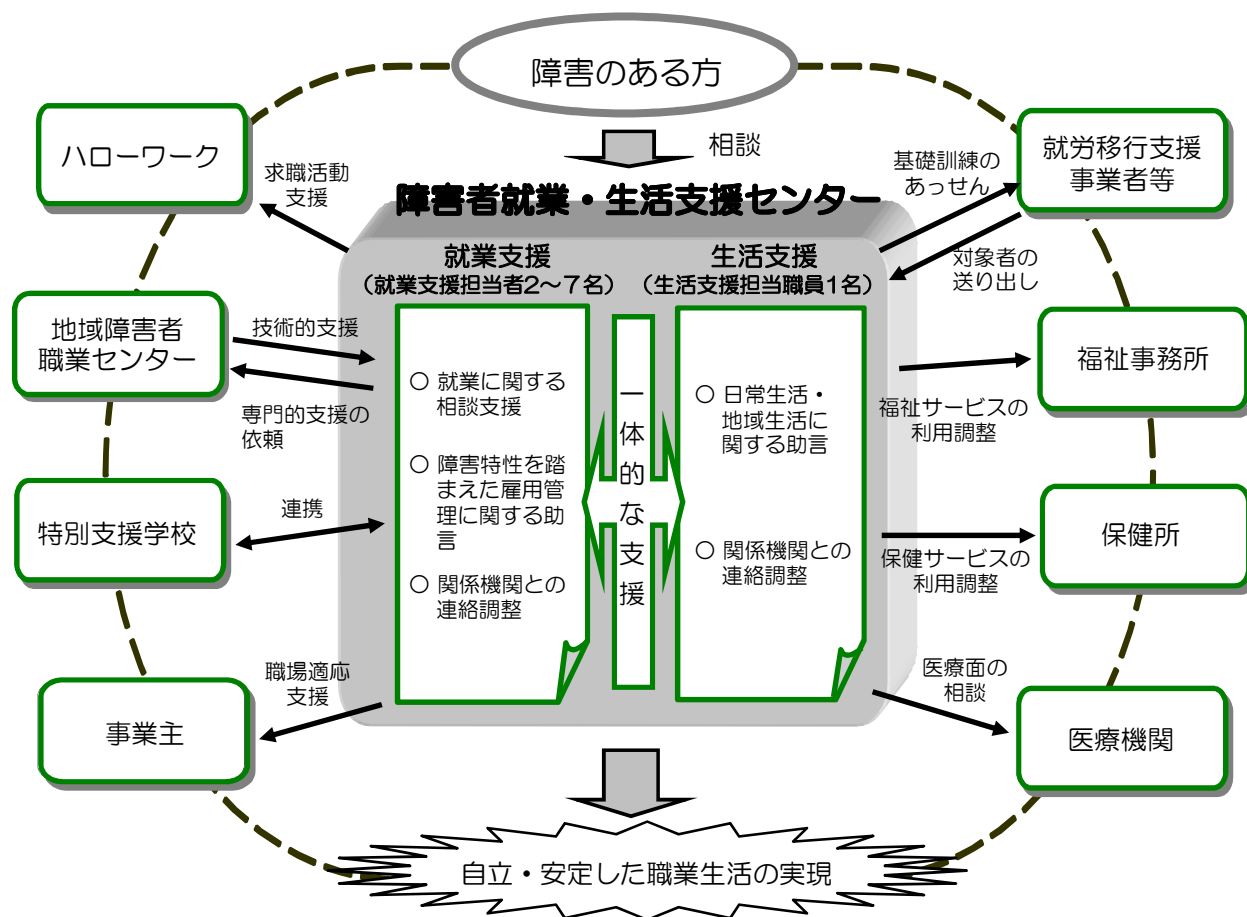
障害のある方

相談

障害者就業・生活支援センター

ハローワーク

求職活動支援

就労移行支援事業者等

基礎訓練のあっせん

対象者の送り出し

就業支援
（就業支援担当者2～7名）

○ 就業に関する相談支援

○ 障害特性を踏まえた雇用管理に関する助言

○ 関係機関との連絡調整

一体的な支援

生活支援
（生活支援担当職員1名）

○ 日常生活・地域生活に関する助言

○ 関係機関との連絡調整

地域障害者職業センター

技術的支援

専門的支援の依頼

福祉事務所

福祉サービスの利用調整

特別支援学校

連携

保健所

保健サービスの利用調整

事業主

職場適応支援

医療機関

医療面の相談

自立・安定した職業生活の実現